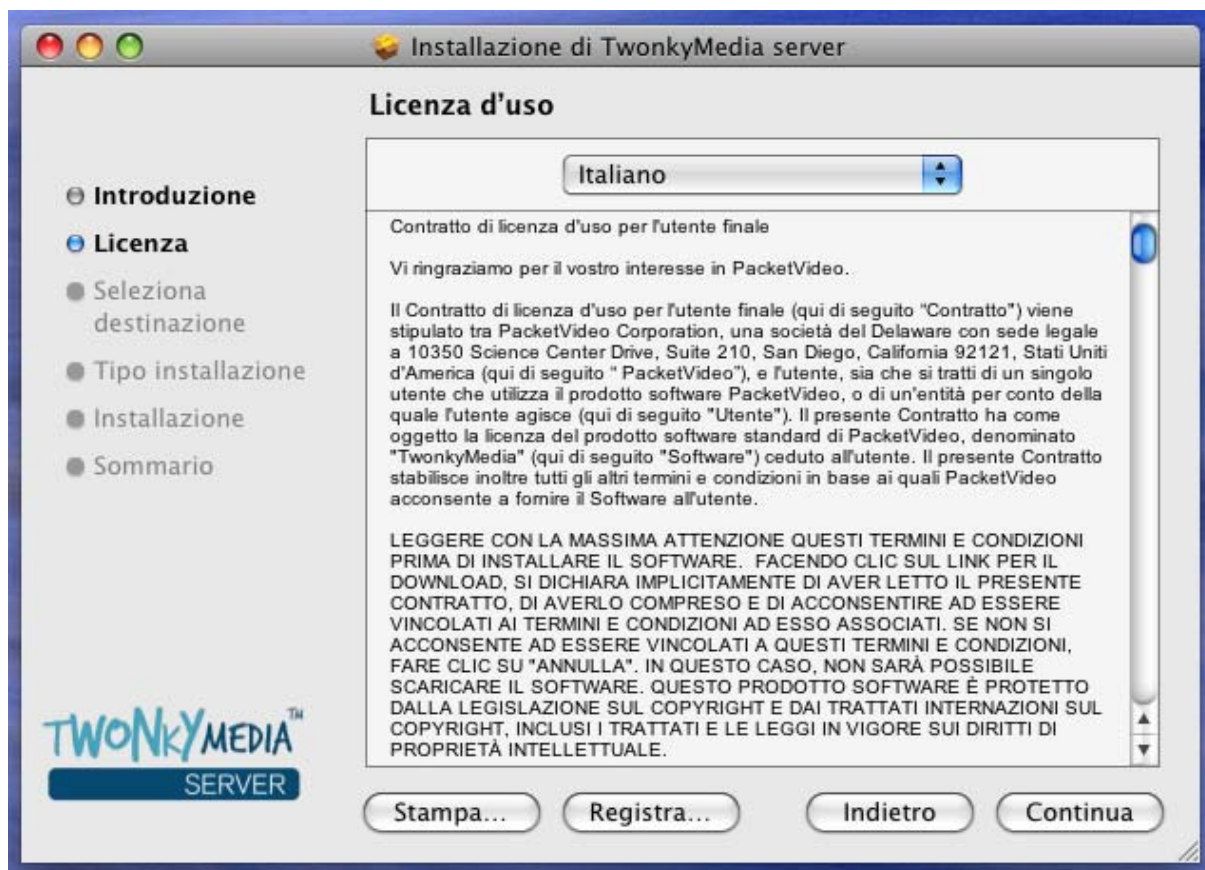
Installazione di TwonkyMedia server

Licenza d'uso

Italiano

Introduzione
Licenza
Seleziona destinazione
Tipo installazione
Installazione
Sommario

Contratto di licenza d'uso per l'utente finale

Vi ringraziamo per il vostro interesse in PacketVideo.

Il Contratto di licenza d'uso per l'utente finale (qui di seguito "Contratto") viene stipulato tra PacketVideo Corporation, una società del Delaware con sede legale a 10350 Science Center Drive, Suite 210, San Diego, California 92121, Stati Uniti d'America (qui di seguito " PacketVideo"), e l'utente, sia che si tratti di un singolo utente che utilizza il prodotto software PacketVideo, o di un'entità per conto della quale l'utente agisce (qui di seguito "Utente"). Il presente Contratto ha come oggetto la licenza del prodotto software standard di PacketVideo, denominato "TwonkyMedia" (qui di seguito "Software") ceduto all'utente. Il presente Contratto stabilisce inoltre tutti gli altri termini e condizioni in base ai quali PacketVideo acconsente a fornire il Software all'utente.

LEGGERE CON LA MASSIMA ATTENZIONE QUESTI TERMINI E CONDIZIONI PRIMA DI INSTALLARE IL SOFTWARE. FACENDO CLIC SUL LINK PER IL DOWNLOAD, SI DICHIARA IMPLICITAMENTE DI AVER LETTO IL PRESENTE CONTRATTO, DI AVERLO COMPRESO E DI ACCONSENTIRE AD ESSERE VINCOLATI AI TERMINI E CONDIZIONI AD ESSO ASSOCIATI. SE NON SI ACCONSENTE AD ESSERE VINCOLATI A QUESTI TERMINI E CONDIZIONI, FARE CLIC SU "ANNULLA". IN QUESTO CASO, NON SARÀ POSSIBILE SCARICARE IL SOFTWARE. QUESTO PRODOTTO SOFTWARE È PROTETTO DALLA LEGISLAZIONE SUL COPYRIGHT E DAI TRATTATI INTERNAZIONI SUL COPYRIGHT, INCLUSI I TRATTATI E LE LEGGI IN VIGORE SUI DIRITTI DI PROPRIETÀ INTELLETTUALE.

TWONKYMEDIA™
SERVER

Stampa... Registra... Indietro Continua